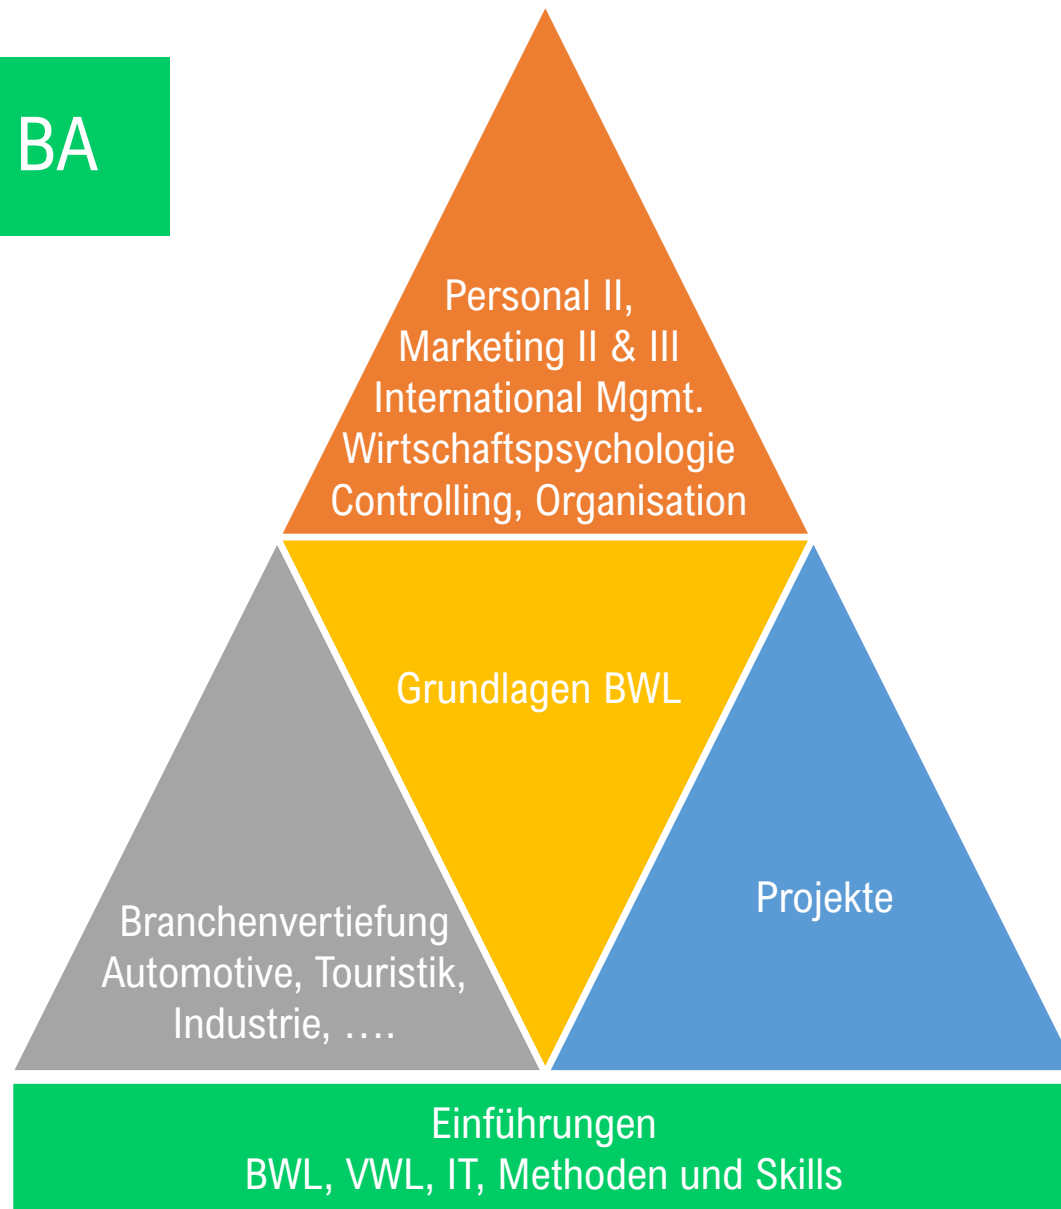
BA

Personal II,
Marketing II & III
International Mgmt.
Wirtschaftspsychologie
Controlling, Organisation

Grundlagen BWL

Branchenvertiefung
Automotive, Touristik,
Industrie, ….

Projekte

Einführungen
BWL, VWL, IT, Methoden und Skills